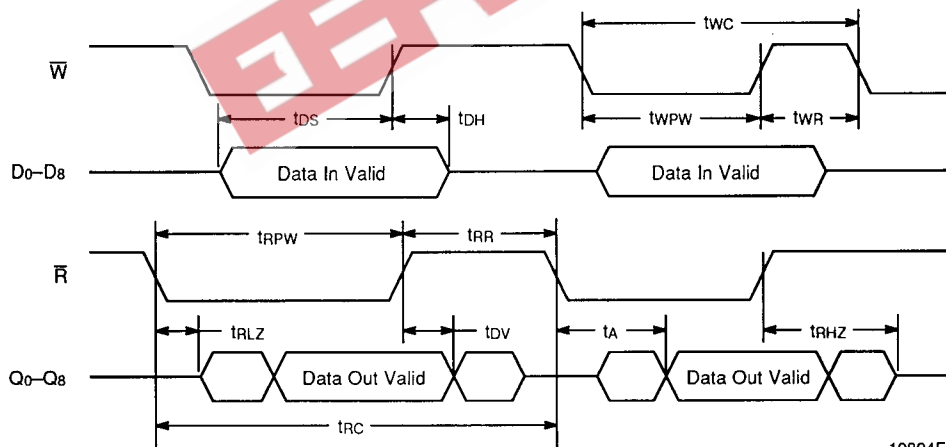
$t_{WC}$

$\overline{W}$

$t_{DS}$ $t_{DH}$ $t_{WPW}$ $t_{WR}$

$D_0$–$D_8$ Data In Valid Data In Valid

$t_{RPW}$ $t_{RR}$

$\overline{R}$

$t_{RLZ}$ $t_{DV}$ $t_A$ $t_{RHZ}$

$Q_0$–$Q_8$ Data Out Valid Data Out Valid

$t_{RC}$

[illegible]